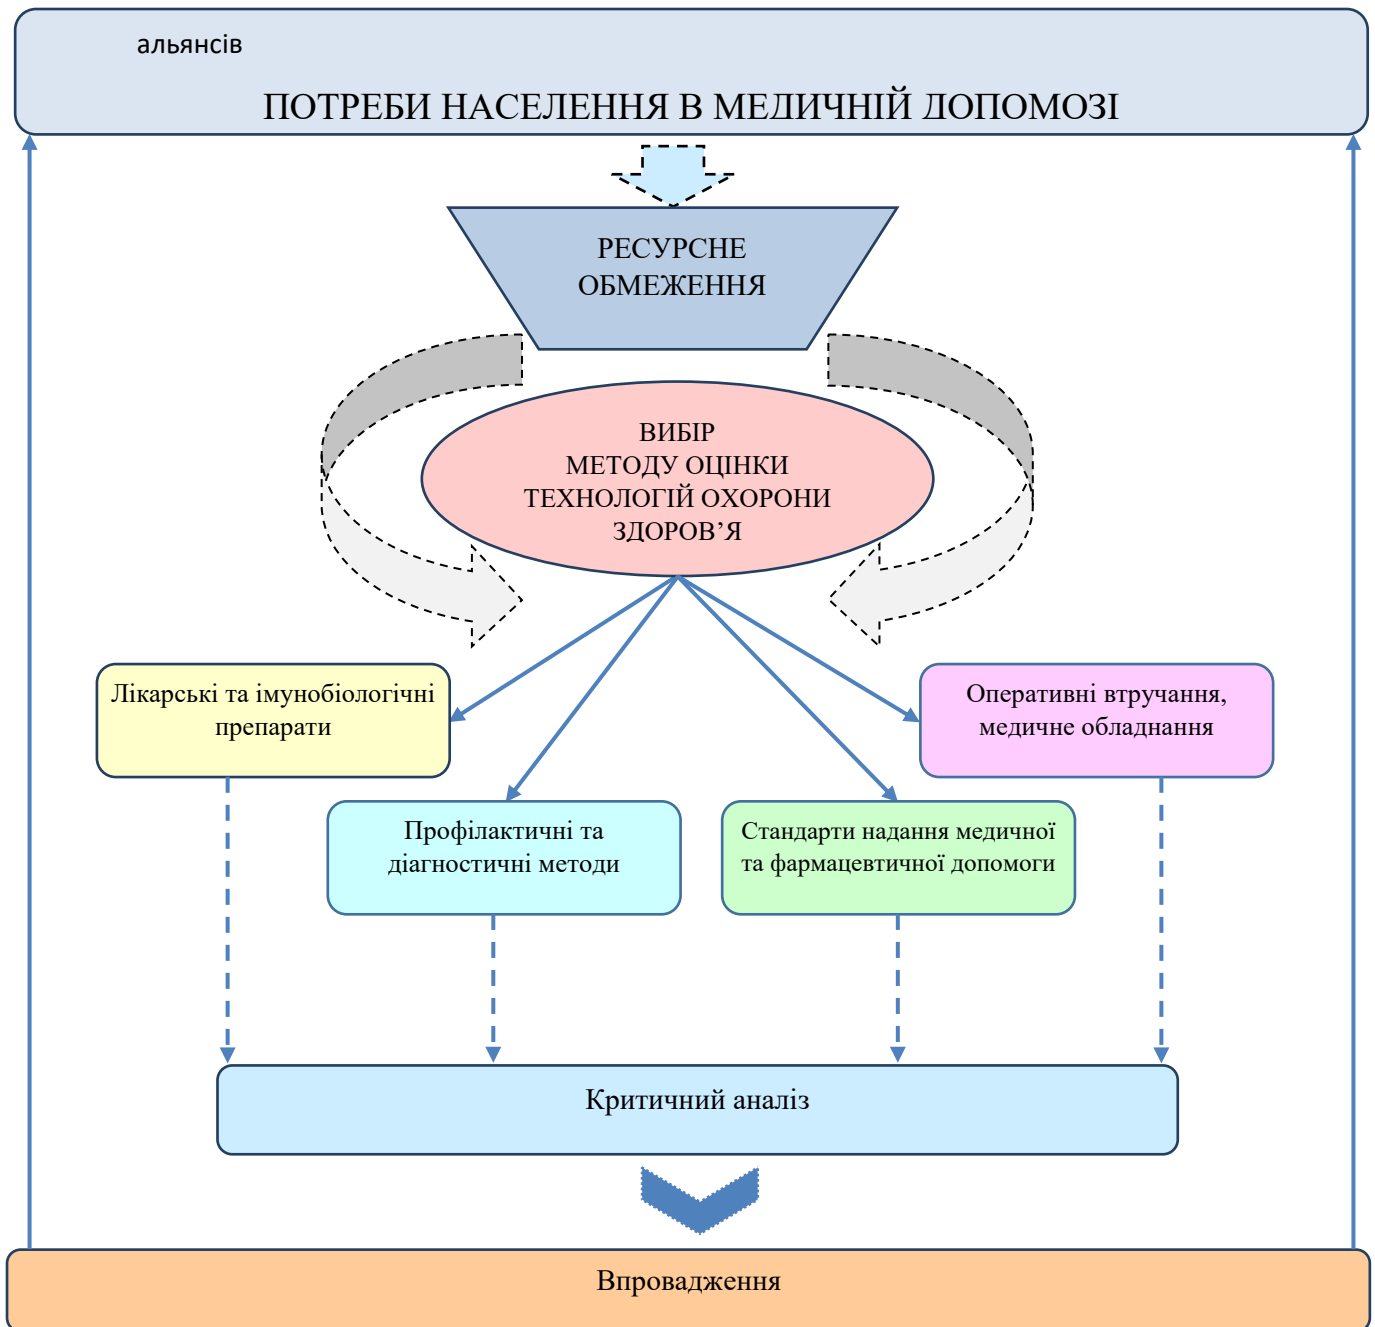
альянсів

ПОТРЕБИ НАСЕЛЕННЯ В МЕДИЧНІЙ ДОПОМОЗІ

РЕСУРСНЕ ОБМЕЖЕННЯ

ВИБІР МЕТОДУ ОЦІНКИ ТЕХНОЛОГІЙ ОХОРОНИ ЗДОРОВ'Я

Лікарські та імунобіологічні препарати

Оперативні втручання, медичне обладнання

Профілактичні та діагностичні методи

Стандарти надання медичної та фармацевтичної допомоги

Критичний аналіз

Впровадження